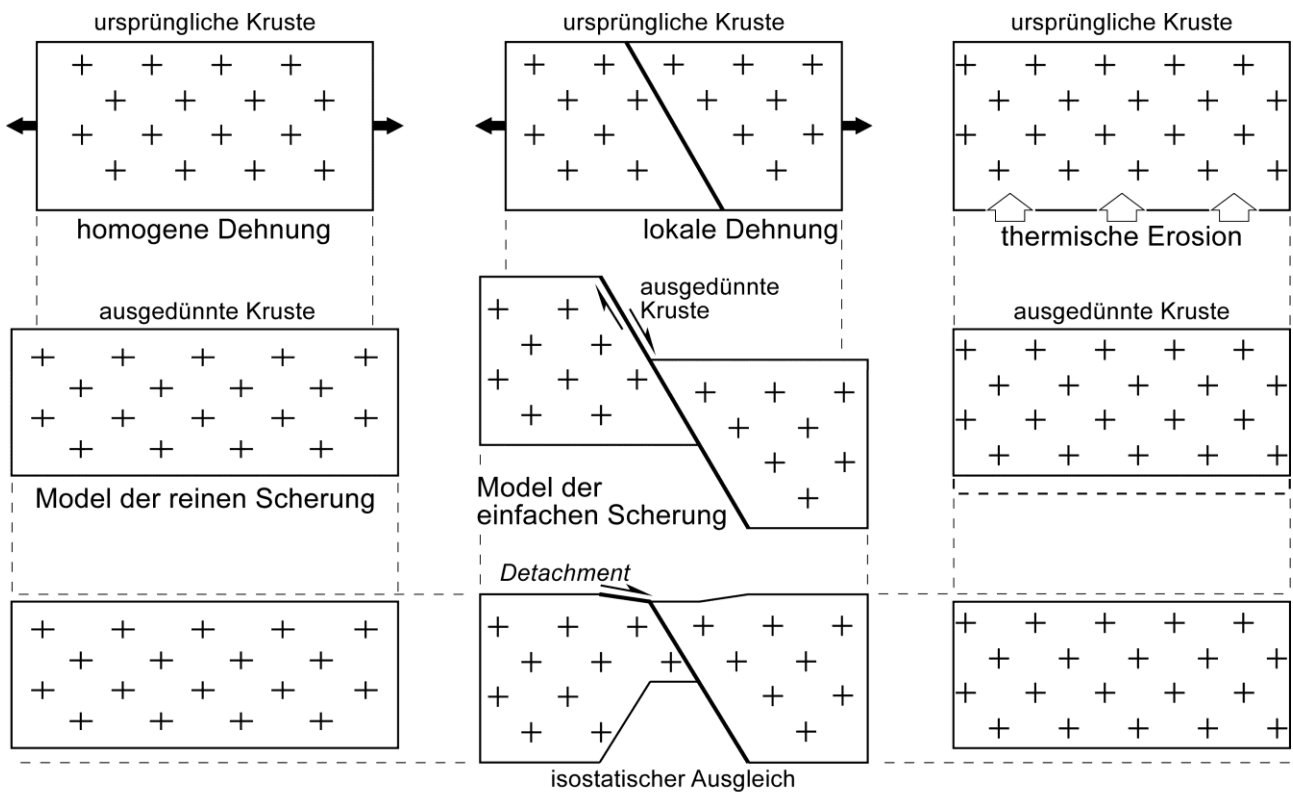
ursprüngliche Kruste

homogene Dehnung

ausgedünnte Kruste

Model der reinen Scherung

ursprüngliche Kruste

lokale Dehnung

ausgedünnte Kruste

Model der einfachen Scherung

Detachment

ursprüngliche Kruste

thermische Erosion

ausgedünnte Kruste

isostatischer Ausgleich